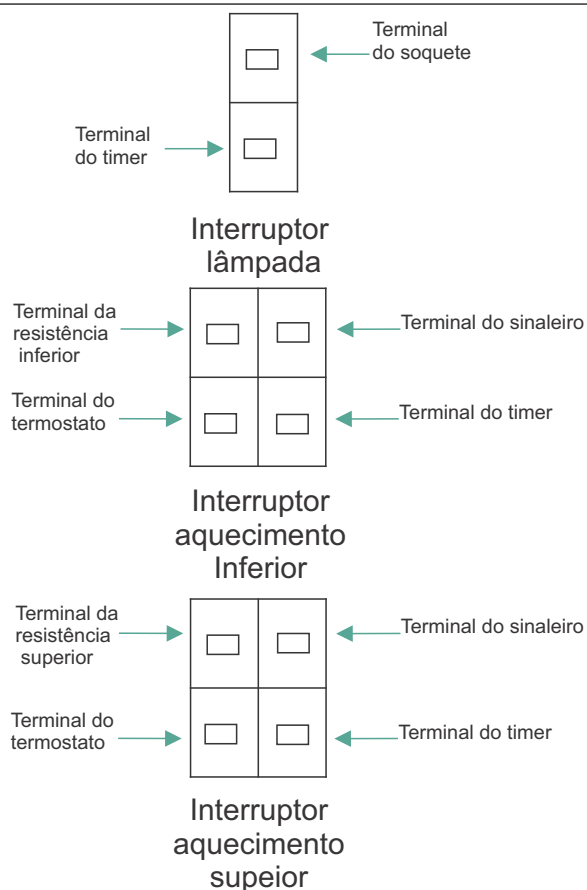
Terminal do soquete

Terminal do timer

Interruptor lâmpada

Terminal da resistência inferior

Terminal do sinaleiro

Terminal do termostato

Terminal do timer

Interruptor aquecimento Inferior

Terminal da resistência superior

Terminal do sinaleiro

Terminal do termostato

Terminal do timer

Interruptor aquecimento supeior